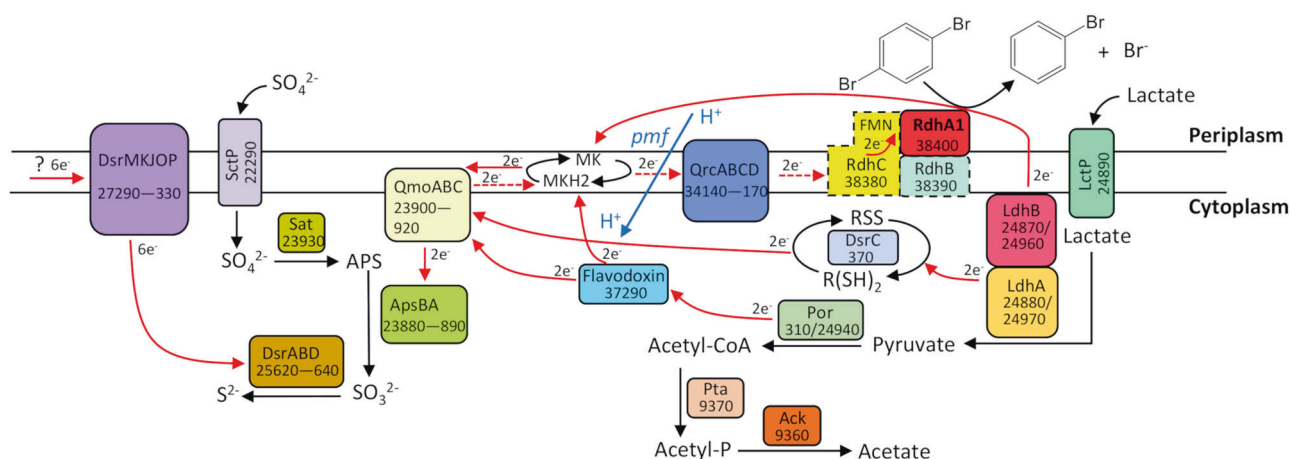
Br
Br
Br
+ Br$^-$
Lactate
$SO_4^{2-}$
FMN
2e$^-$
RdhA1
38400
H$^+$
pmf
Periplasm
? 6e$^-$
DsrMKJOP
27290—330
SctP
22290
2e$^-$
MK
2e$^-$
MKH2
2e$^-$
QrcABCD
34140—170
2e$^-$
RdhC
38380
RdhB
38390
2e$^-$
LctP
24890
QmoABC
23900—920
Cytoplasm
Sat
23930
H$^+$
RSS
LdhB
24870/24960
Lactate
6e$^-$
$SO_4^{2-}$
APS
2e$^-$
DsrC
370
2e$^-$
2e$^-$
Flavodoxin
37290
$R(SH)_2$
2e$^-$
LdhA
24880/24970
ApsBA
23880—890
2e$^-$
Por
310/24940
DsrABD
25620—640
Acetyl-CoA
Pyruvate
$S^{2-}$
$SO_3^{2-}$
Pta
9370
Ack
9360
Acetyl-P
Acetate